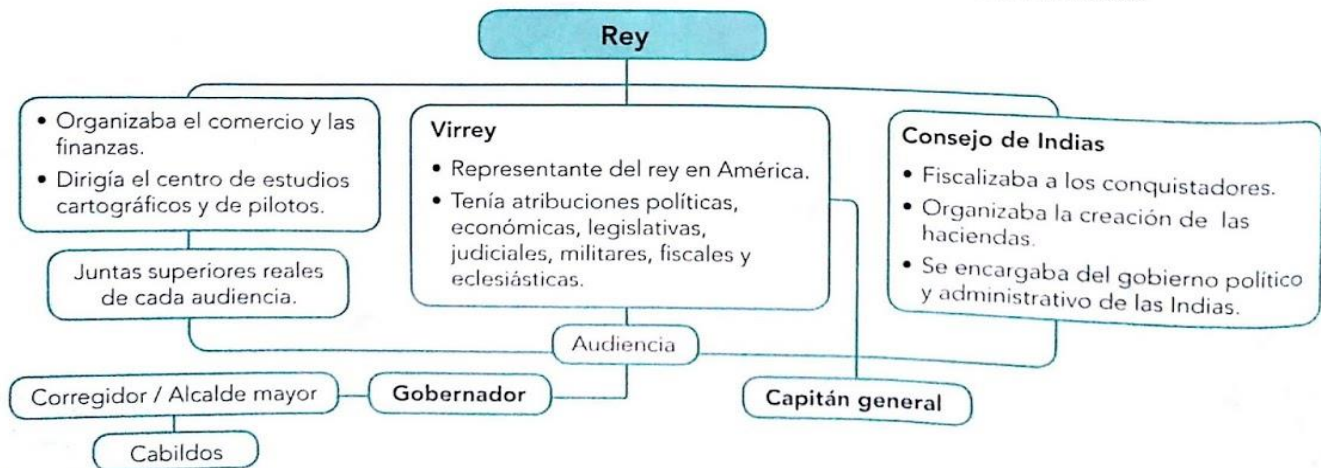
Rey

• Organizaba el comercio y las finanzas.
• Dirigía el centro de estudios cartográficos y de pilotos.

Juntas superiores reales de cada audiencia.

Virrey
• Representante del rey en América.
• Tenía atribuciones políticas, económicas, legislativas, judiciales, militares, fiscales y eclesiásticas.

Consejo de Indias
• Fiscalizaba a los conquistadores.
• Organizaba la creación de las haciendas.
• Se encargaba del gobierno político y administrativo de las Indias.

Audiencia

Corregidor / Alcalde mayor

Gobernador

Capitán general

Cabildos